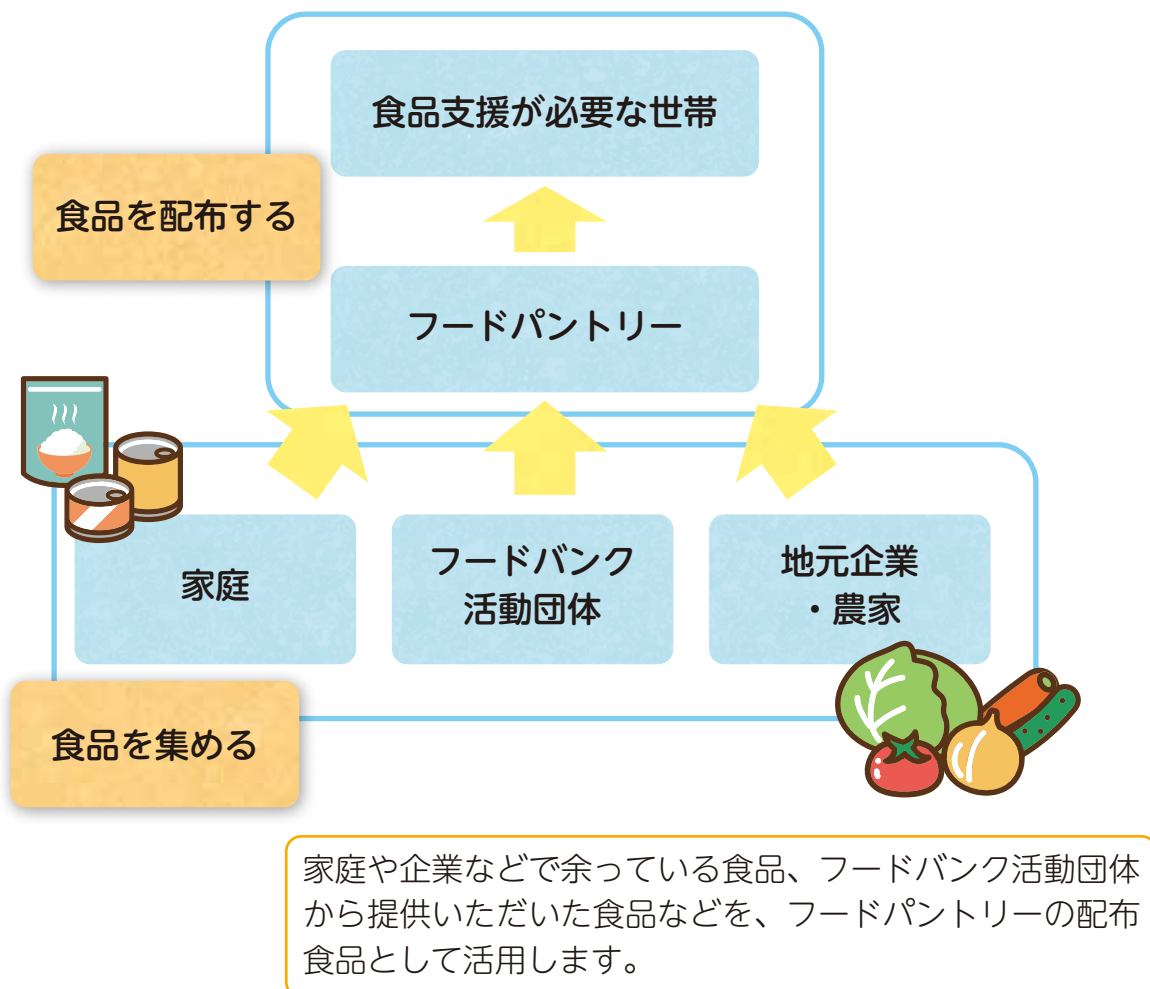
食品支援が必要な世帯

食品を配布する

フードパントリー

家庭

フードバンク活動団体

地元企業・農家

食品を集める

家庭や企業などで余っている食品、フードバンク活動団体から提供いただいた食品などを、フードパントリーの配布食品として活用します。